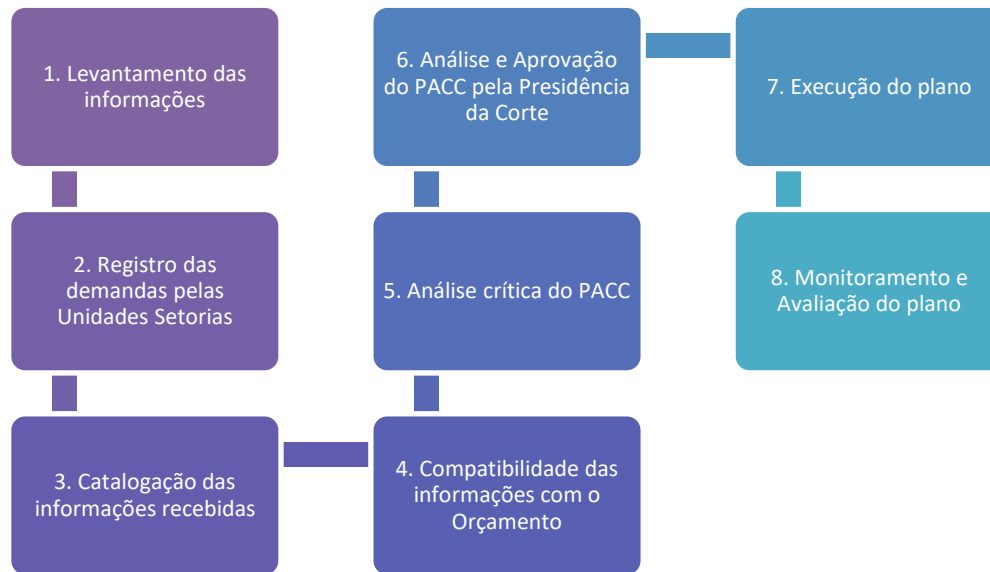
1. Levantamento das informações

2. Registro das demandas pelas Unidades Setorias

3. Catalogação das informações recebidas

4. Compatibilidade das informações com o Orçamento

5. Análise crítica do PACC

6. Análise e Aprovação do PACC pela Presidência da Corte

7. Execução do plano

8. Monitoramento e Avaliação do plano